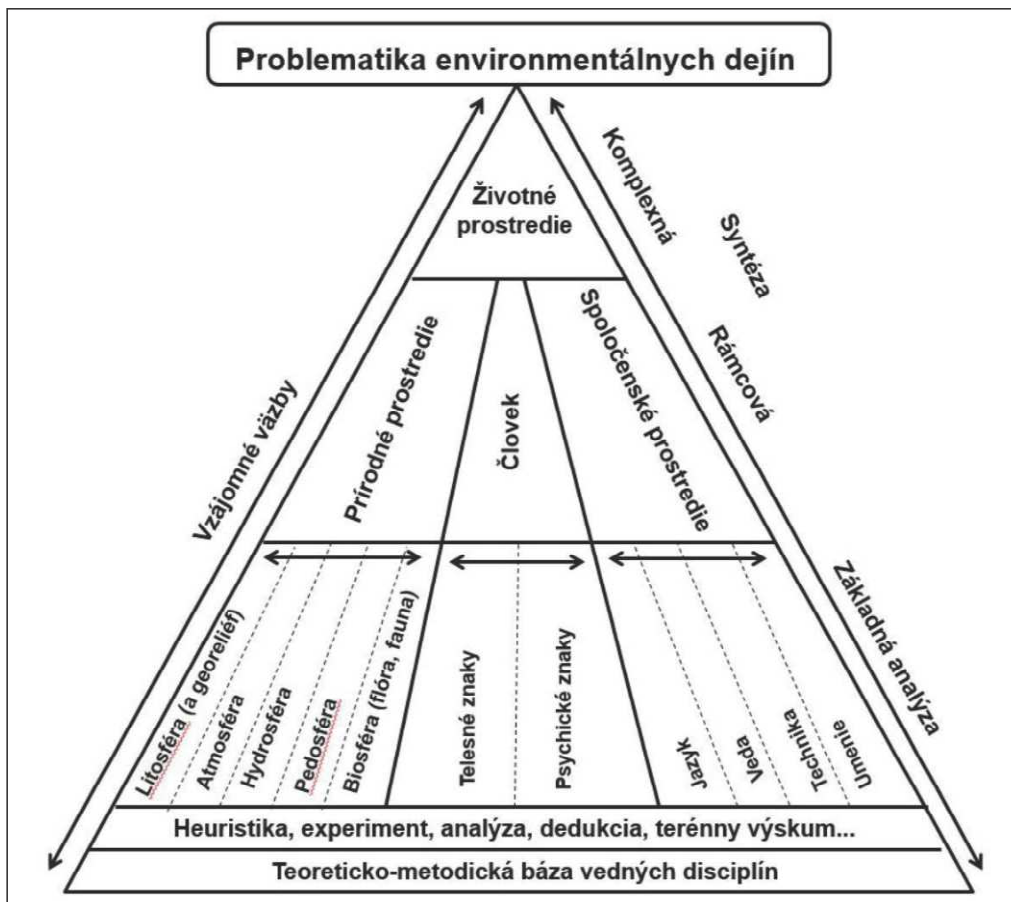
Problematika environmentálnych dejín

Vzájomné väzby

Komplexná

Syntéza

Rámcová

Základná analýza

Životné prostredie

Prírodné prostredie

Človek

Spoločenské prostredie

Litosféra (a georeliéf)

Atmosféra

Hydrosféra

Pedosféra

Biosféra (flóra, fauna)

Telesné znaky

Psychické znaky

Jazyk

Veda

Technika

Umenie

Heuristika, experiment, analýza, dedukcia, terénny výskum...

Teoreticko-metodická báza vedných disciplín